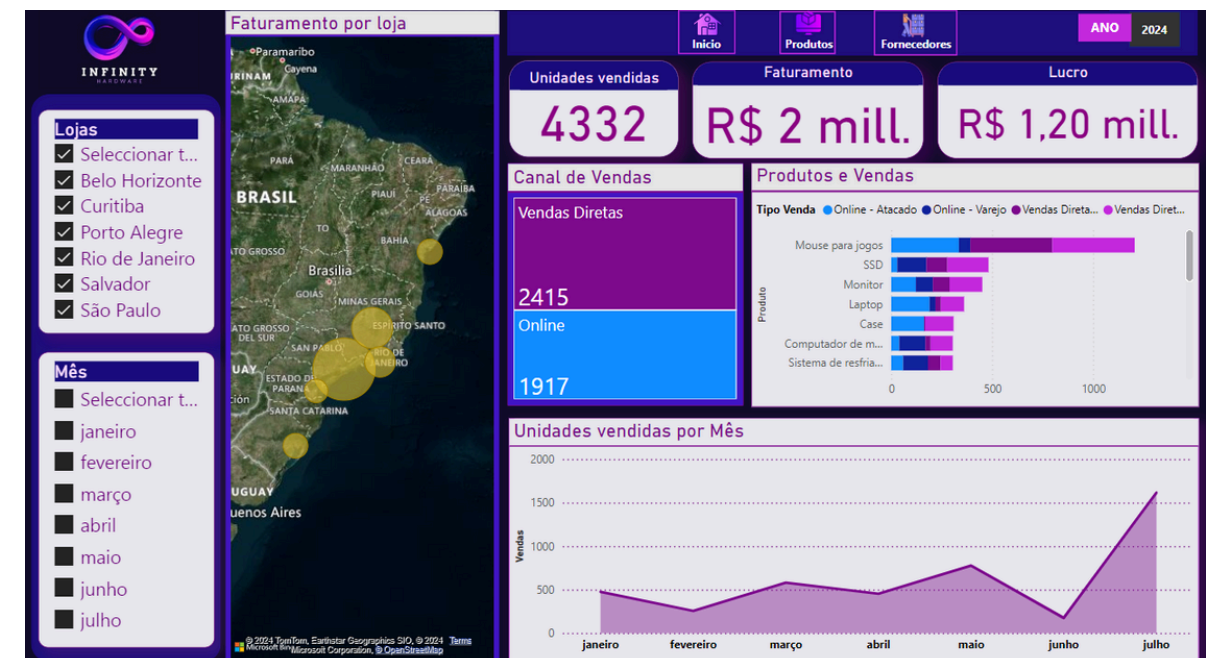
INFINITY
HARDWARE

Lojas
Seleccionar t...
Belo Horizonte
Curitiba
Porto Alegre
Rio de Janeiro
Salvador
São Paulo

Mês
Seleccionar t...
janeiro
fevereiro
março
abril
maio
junho
julho

Faturamento por loja

Paramaribo
Cayena
RINAM
AMAPÁ
PARÁ
MARANHÃO
CEARÁ
PARAÍBA
PIAUÍ
ALAGOAS
BRASIL
TO
BAHIA
ATO GROSSO
Brasília
GOIÁS
MINAS GERAIS
ESPÍRITO SANTO
ATO GROSSO DO SUL
SAN PABLO
RIO DE JANEIRO
UAY
ESTADO DE PARANÁ
ción
SANTA CATARINA
UGUAY
uenos Aires
© 2024 TomTom, Earthstar Geographics SIO, © 2024 Microsoft Corporation, © OpenStreetMap Terms

Inicio
Produtos
Fornecedores
ANO
2024

Unidades vendidas
4332

Faturamento
R$ 2 mill.

Lucro
R$ 1,20 mill.

Canal de Vendas
Vendas Diretas
2415
Online
1917

Produtos e Vendas
Tipo Venda ● Online - Atacado ● Online - Varejo ● Vendas Direta... ● Vendas Diret...
Produto
Mouse para jogos
SSD
Monitor
Laptop
Case
Computador de m...
Sistema de resfria...
0
500
1000

Unidades vendidas por Mês
Vendas
2000
1500
1000
500
0
janeiro
fevereiro
março
abril
maio
junho
julho